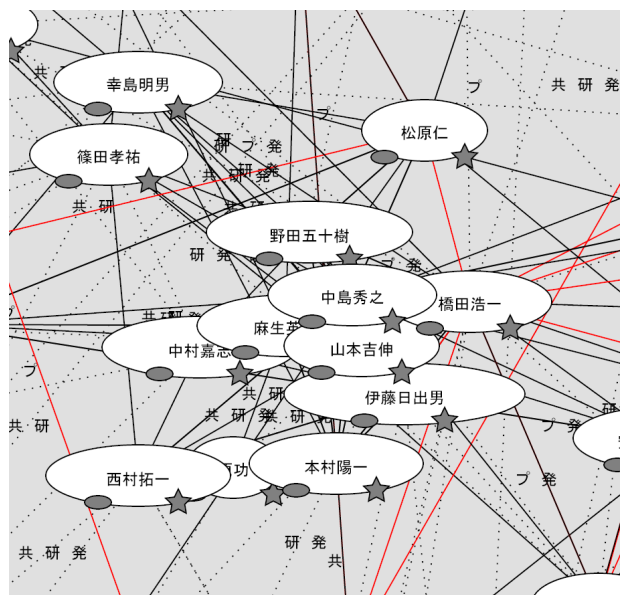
幸島明男
共
プ
共 研 発
松原仁
研 プ 発
篠田孝祐
共 研 発
共 研
野田五十樹
研 発
プ 発
中島秀之
橋田浩一
麻生英
中村嘉志
山本吉伸
プ
共 研
共 研 発
伊藤日出男
共 研
プ 発
西村拓一
功
本村陽一
プ 発
共 研 発
研 発
共